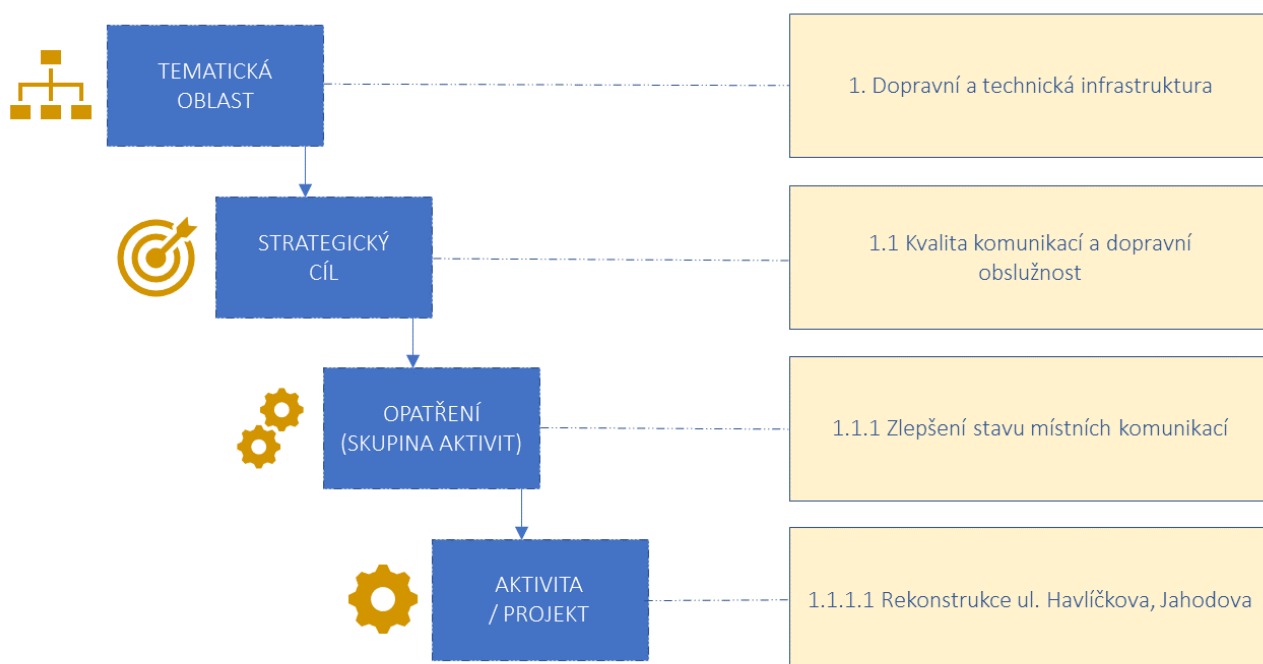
TEMATICKÁ OBLAST

1. Dopravní a technická infrastruktura

STRATEGICKÝ CÍL

1.1 Kvalita komunikací a dopravní obslužnost

OPATŘENÍ (SKUPINA AKTIVIT)

1.1.1 Zlepšení stavu místních komunikací

AKTIVITA / PROJEKT

1.1.1.1 Rekonstrukce ul. Havlíčkova, Jahodova